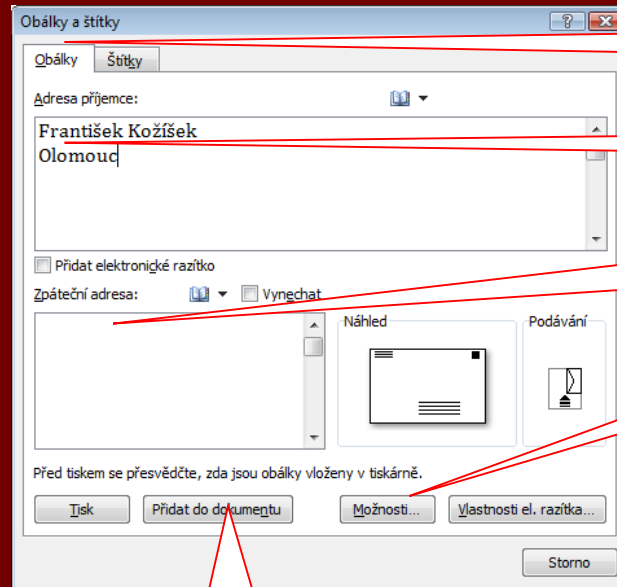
Obálky a štítky

Obálky
Štítky

Adresa příjemce:

František Kožíšek
Olomouc

Přidat elektronické razítko

Zpáteční adresa:
Vynechat

Náhled
Podávání

Před tiskem se přesvědčte, zda jsou obálky vloženy v tiskárně.

Tisk
Přidat do dokumentu
Možnosti...
Vlastnosti el. razítka...

Storno